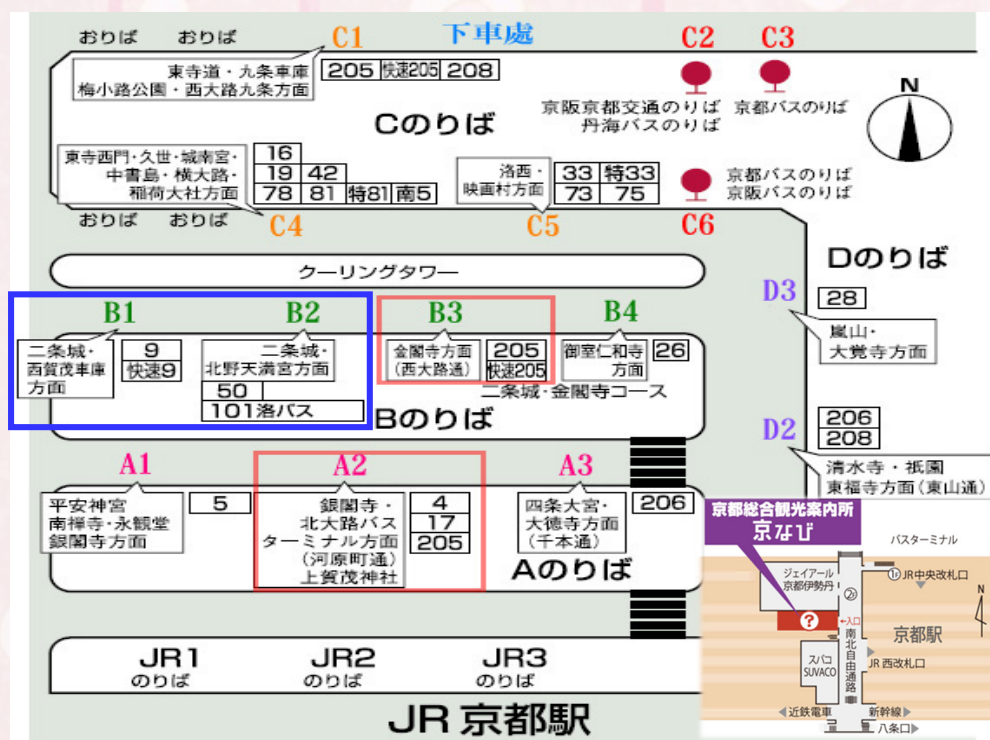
おりば おりば C1 下車處 C2 C3

東寺道・九条車庫
梅小路公園・西大路九条方面

205 快速205 208

京阪京都交通のりば
丹海バスのりば

京都バスのりば

N

Cのりば

東寺西門・久世・城南宮・
中書島・横大路・
稲荷大社方面

16
19 42
78 81 特81 南5

洛西・
映画村方面

33 特33
73 75

京都バスのりば
京阪バスのりば

おりば おりば C4 C5 C6

Dのりば

クーリングタワー

D3 28

嵐山・
大覚寺方面

B1 B2 B3 B4

二条城・
西賀茂車庫
方面

9
快速9

二条城・
北野天満宮方面

50
101洛バス

金閣寺方面
(西大路通)

205
快速205

二条城・金閣寺コース

御室仁和寺
方面

26

Bのりば

D2

206
208

清水寺・祇園
東福寺方面(東山通)

A1 A2 A3

平安神宮
南禅寺・永観堂
銀閣寺方面

5

銀閣寺・
北大路バス
ターミナル方面
(河原町通)
上賀茂神社

4
17
205

四条大宮・
大徳寺方面
(千本通)

206

Aのりば

京都総合観光案内所
京なび

バスターミナル
ジェイアール京都伊勢丹
⑪ JR中央改札口
②
入口
南北自由通路
京都駅
スバコ SUVACO
JR 西改札口
近鉄電車
新幹線
八条口

JR1 のりば JR2 のりば JR3 のりば

JR 京都駅